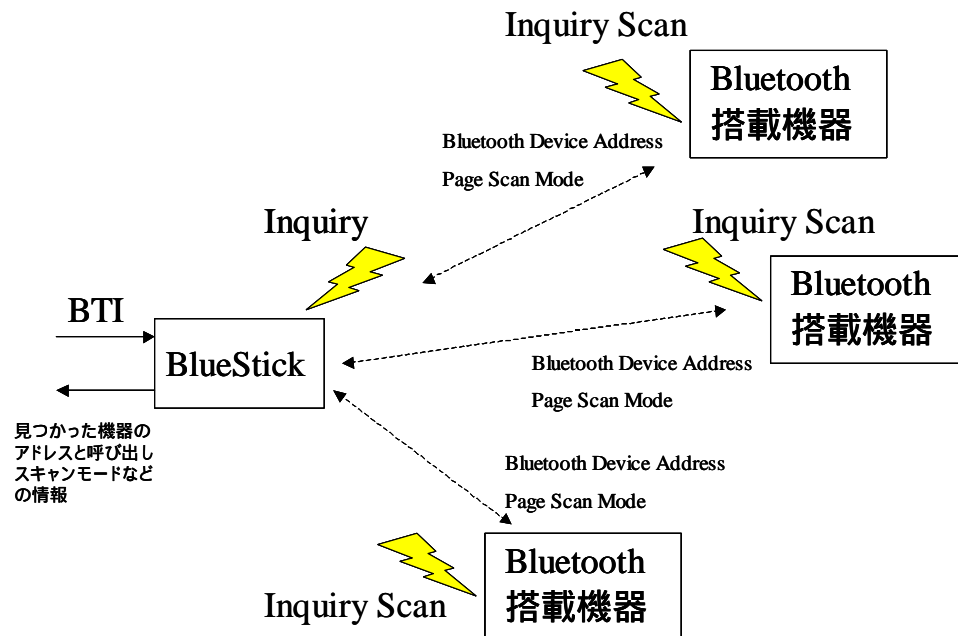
Inquiry Scan

Bluetooth
搭載機器

Bluetooth Device Address

Page Scan Mode

Inquiry

Inquiry Scan

Bluetooth
搭載機器

BTI

BlueStick

Bluetooth Device Address

Page Scan Mode

見つかった機器のアドレスと呼び出しスキャンモードなどの情報

Bluetooth Device Address

Page Scan Mode

Bluetooth
搭載機器

Inquiry Scan